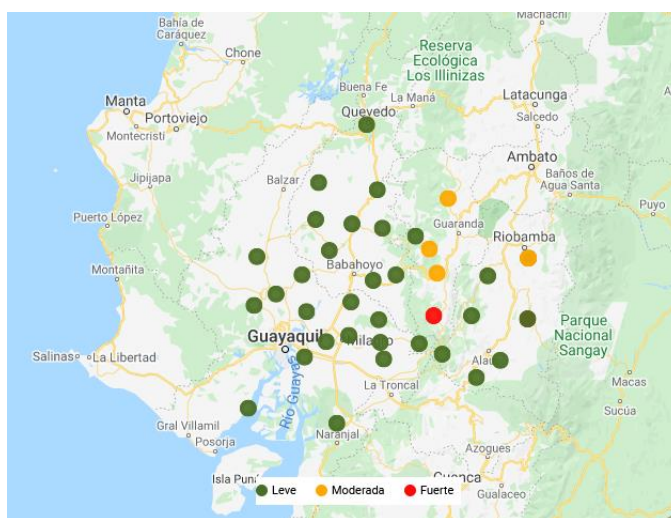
Machachi
Bahía de Caráquez
Chone
Reserva Ecológica Los Illinizas
Buena Fe
La Maná
Latacunga
Manta
Portoviejo
Quevedo
Salcedo
Montecristi
Ambato
Jipijapa
Balzar
Baños de Agua Santa
Puerto López
Guaranda
Puyo
Riobamba
Montañita
Babahoyo
Parque Nacional Sangay
Guayaquil
Milagro
Salinas
La Libertad
Alausí
Macas
La Troncal
Río Guayas
Gral Villamil
Sucúa
Posorja
Naranjal
Azogues
Isla Puná
Cuenca
Gualaceo
Leve
Moderada
Fuerte